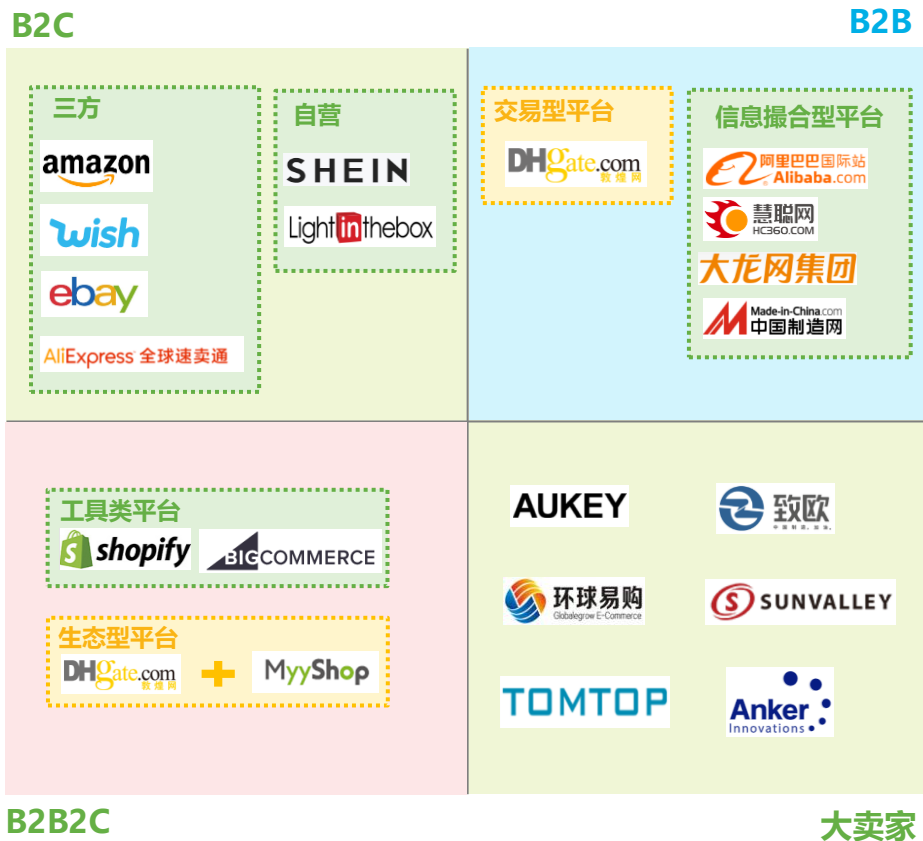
B2C

三方

amazon

wish

ebay

AliExpress 全球速卖通

自营

SHEIN

Lightinthebox

B2B

交易型平台

DHgate.com 敦煌网

信息撮合型平台

阿里巴巴国际站 Alibaba.com

慧聪网 HC360.COM

大龙网集团

Made-in-China.com 中国制造网

B2B2C

工具类平台

shopify

BIGCOMMERCE

生态型平台

DHgate.com 敦煌网

MyyShop

AUKEY

致欧

环球易购 Globalegrow E-Commerce

SUNVALLEY

TOMTOP

Anker Innovations

大卖家